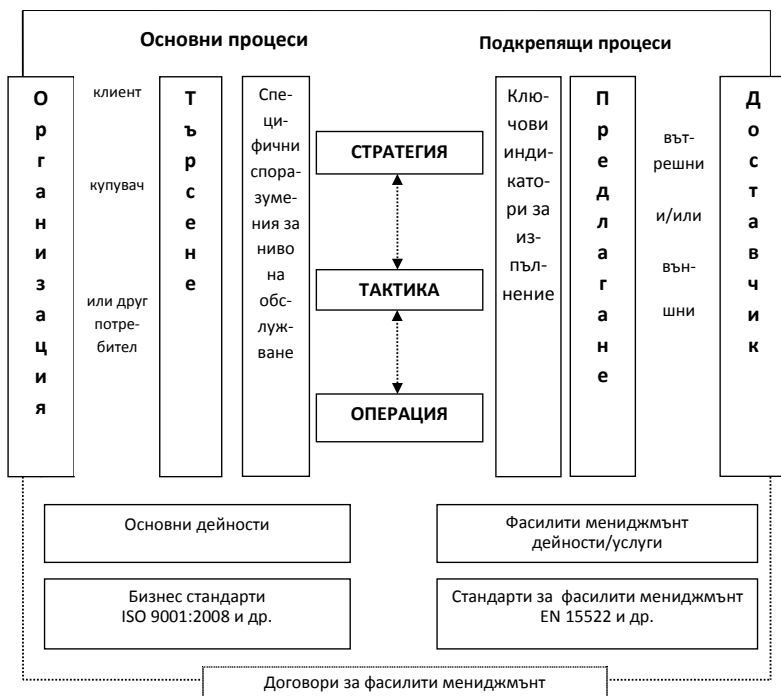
Основни процеси

Подкрепящи процеси

Организация

клиент

купувач

или друг потребител

Търсене

Специфични споразумения за ниво на обслужване

СТРАТЕГИЯ

ТАКТИКА

ОПЕРАЦИЯ

Ключови индикатори за изпълнение

Предлагане

вътрешни

и/или

външни

Доставчик

Основни дейности

Фасилити мениджмънт дейности/услуги

Бизнес стандарти ISO 9001:2008 и др.

Стандарти за фасилити мениджмънт EN 15522 и др.

Договори за фасилити мениджмънт